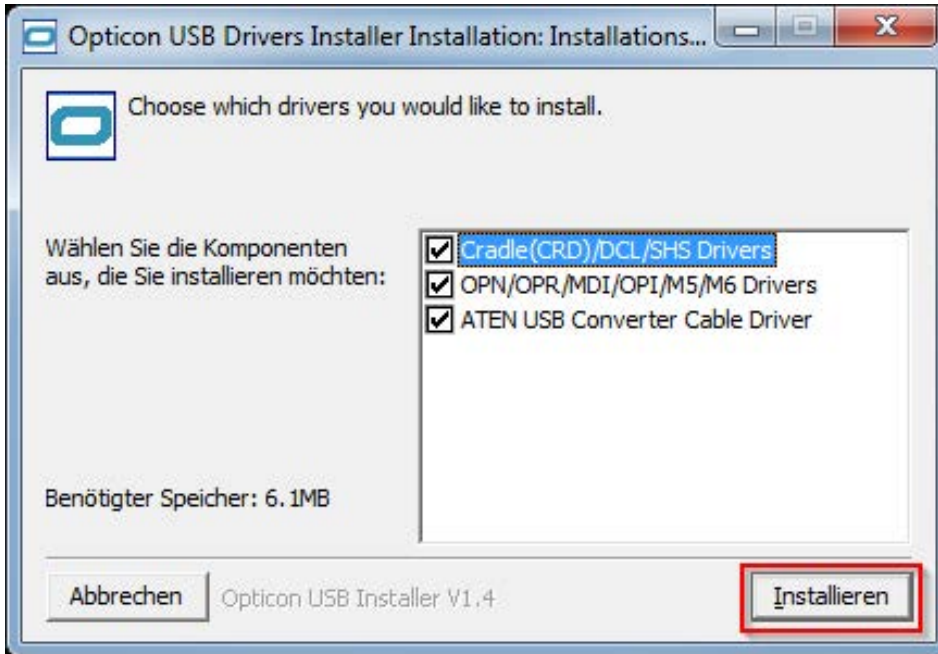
Opticon USB Drivers Installer Installation: Installations...

Choose which drivers you would like to install.

Wählen Sie die Komponenten aus, die Sie installieren möchten:

Cradle(CRD)/DCL/SHS Drivers
OPN/OPR/MDI/OPI/M5/M6 Drivers
ATEN USB Converter Cable Driver

Benötigter Speicher: 6.1MB

Abbrechen
Opticon USB Installer V1.4
Installieren